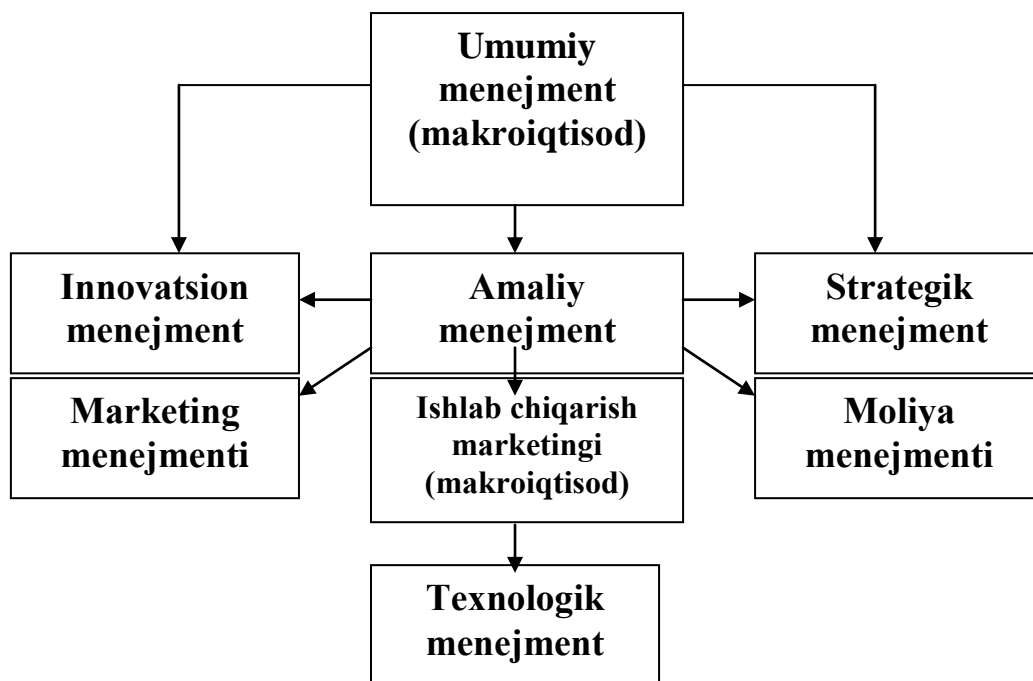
Umumiy menejment (makroiqtisod)

Innovatsion menejment

Amaliy menejment

Strategik menejment

Marketing menejmenti

Ishlab chiqarish marketingi (makroiqtisod)

Moliya menejmenti

Texnologik menejment